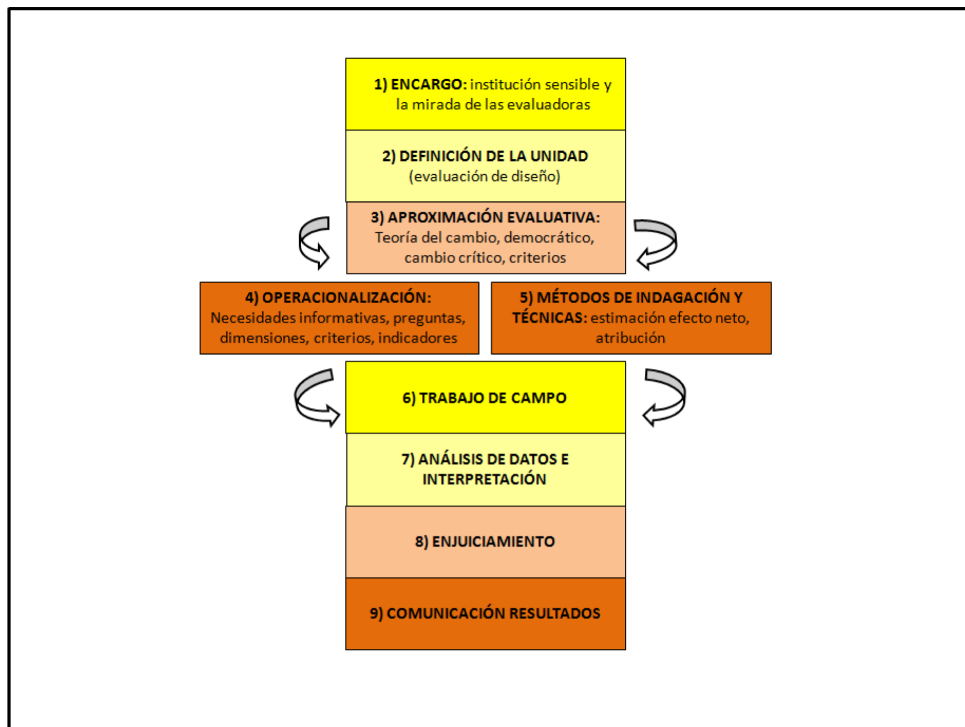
1) ENCARGO: institución sensible y la mirada de las evaluadoras

2) DEFINICIÓN DE LA UNIDAD (evaluación de diseño)

3) APROXIMACIÓN EVALUATIVA: Teoría del cambio, democrático, cambio crítico, criterios

4) OPERACIONALIZACIÓN: Necesidades informativas, preguntas, dimensiones, criterios, indicadores

5) MÉTODOS DE INDAGACIÓN Y TÉCNICAS: estimación efecto neto, atribución

6) TRABAJO DE CAMPO

7) ANÁLISIS DE DATOS E INTERPRETACIÓN

8) ENJUICIAMIENTO

9) COMUNICACIÓN RESULTADOS